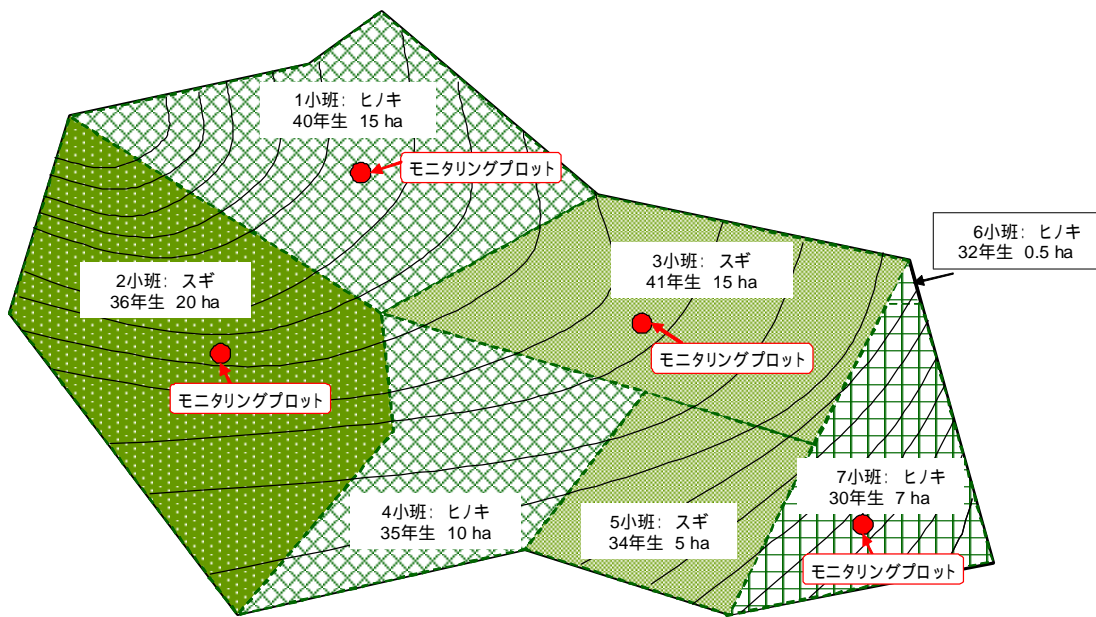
1小班：ヒノキ
40年生 15 ha

モニタリングプロット

6小班：ヒノキ
32年生 0.5 ha

2小班：スギ
36年生 20 ha

3小班：スギ
41年生 15 ha

モニタリングプロット

モニタリングプロット

7小班：ヒノキ
30年生 7 ha

4小班：ヒノキ
35年生 10 ha

5小班：スギ
34年生 5 ha

モニタリングプロット